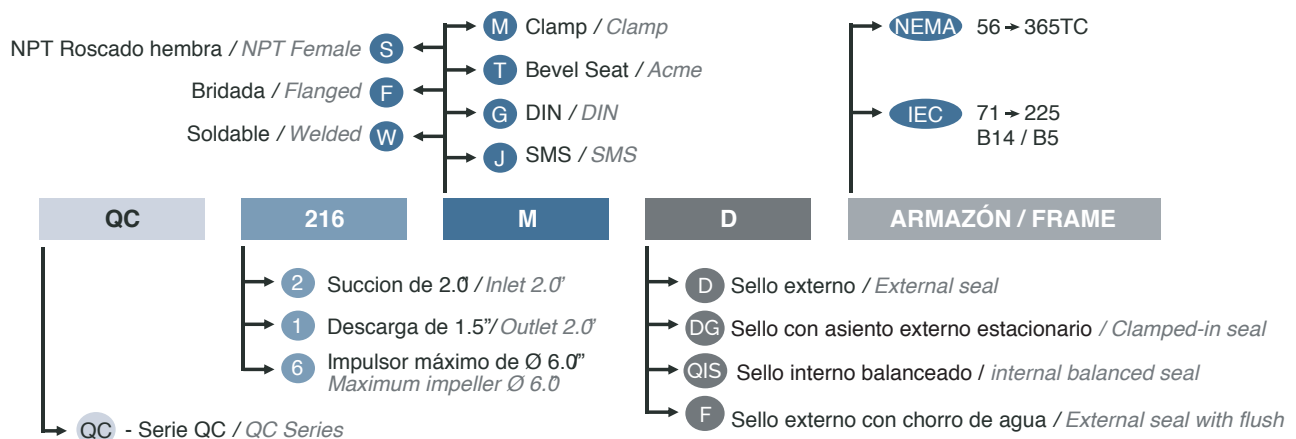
M Clamp / Clamp

NEMA 56 → 365TC

NPT Roscado hembra / NPT Female S

T Bevel Seat / Acme

Bridada / Flanged F

G DIN / DIN

IEC 71 → 225
B14 / B5

Soldable / Welded W

J SMS / SMS

| QC | 216 | M | D | ARMAZÓN / FRAME |
|---|---|---|---|---|

2 Succion de 2.0" / Inlet 2.0"

1 Descarga de 1.5"/ Outlet 2.0"

6 Impulsor máximo de Ø 6.0"
Maximum impeller Ø 6.0"

QC - Serie QC / QC Series

D Sello externo / External seal

DG Sello con asiento externo estacionario / Clamped-in seal

QIS Sello interno balanceado / internal balanced seal

F Sello externo con chorro de agua / External seal with flush